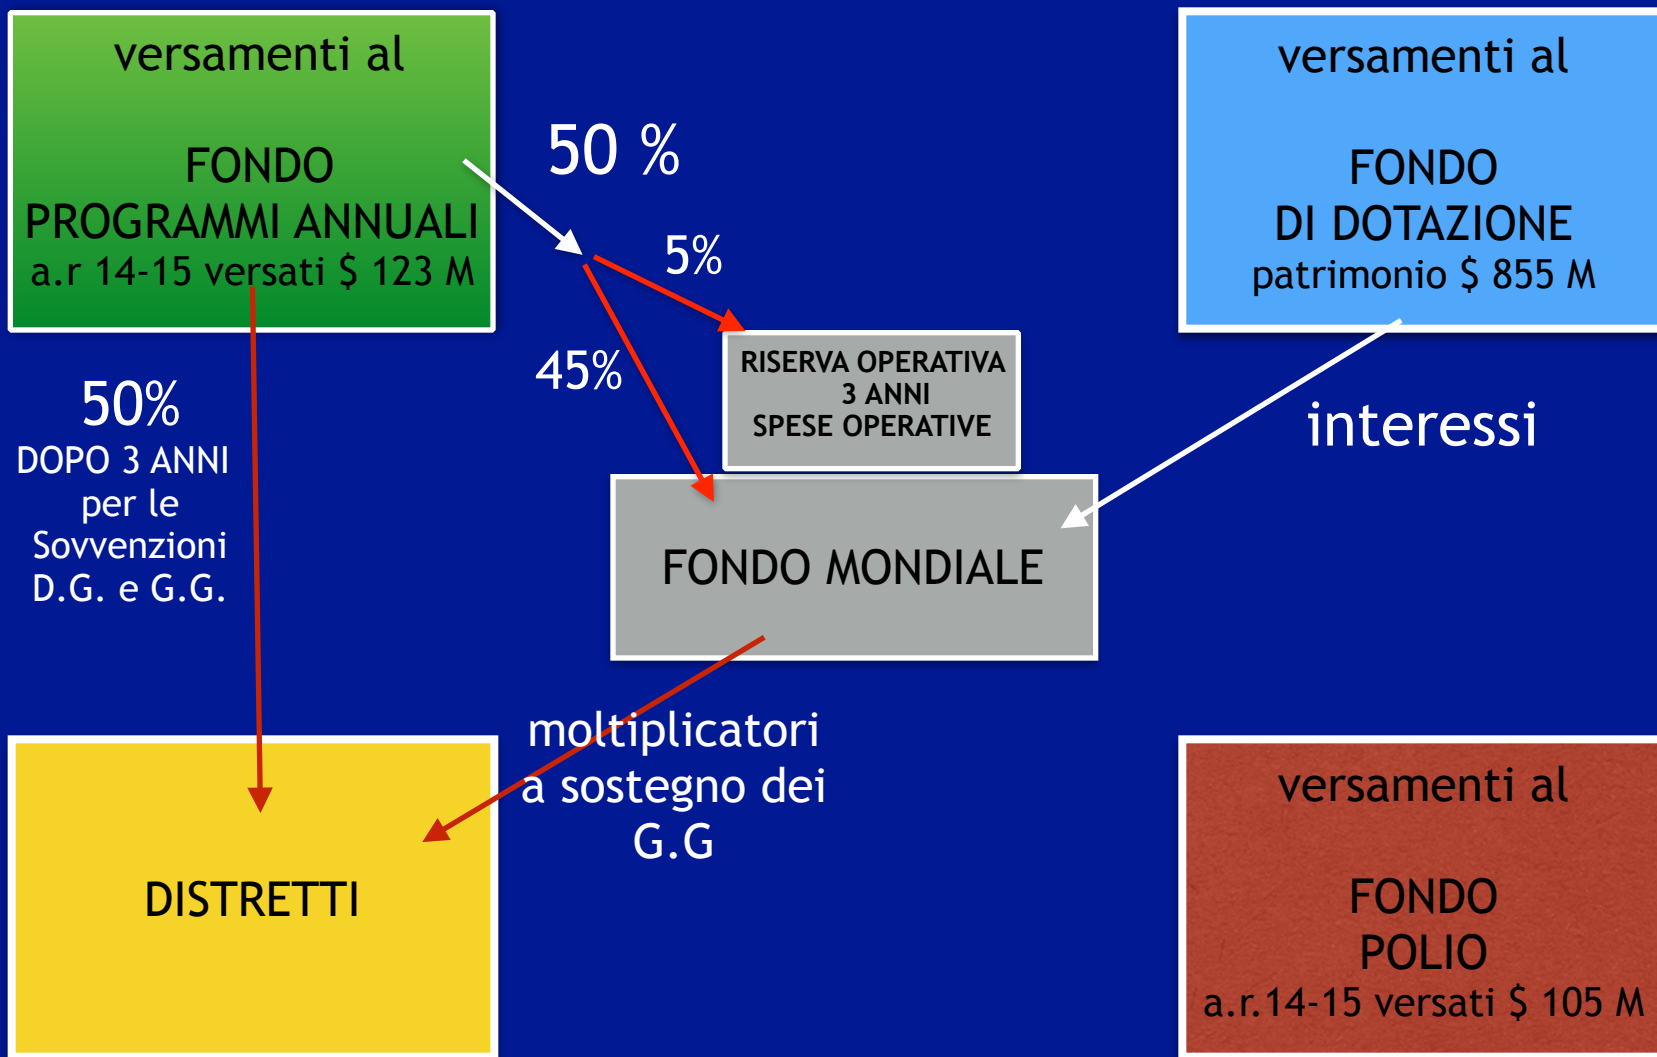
versamenti al

FONDO
PROGRAMMI ANNUALI
a.r 14-15 versati $ 123 M

50 %

5%

45%

versamenti al

FONDO
DI DOTAZIONE
patrimonio $ 855 M

RISERVA OPERATIVA
3 ANNI
SPESE OPERATIVE

interessi

50%
DOPO 3 ANNI
per le
Sovvenzioni
D.G. e G.G.

FONDO MONDIALE

moltiplicatori
a sostegno dei
G.G

DISTRETTI

versamenti al

FONDO
POLIO
a.r.14-15 versati $ 105 M